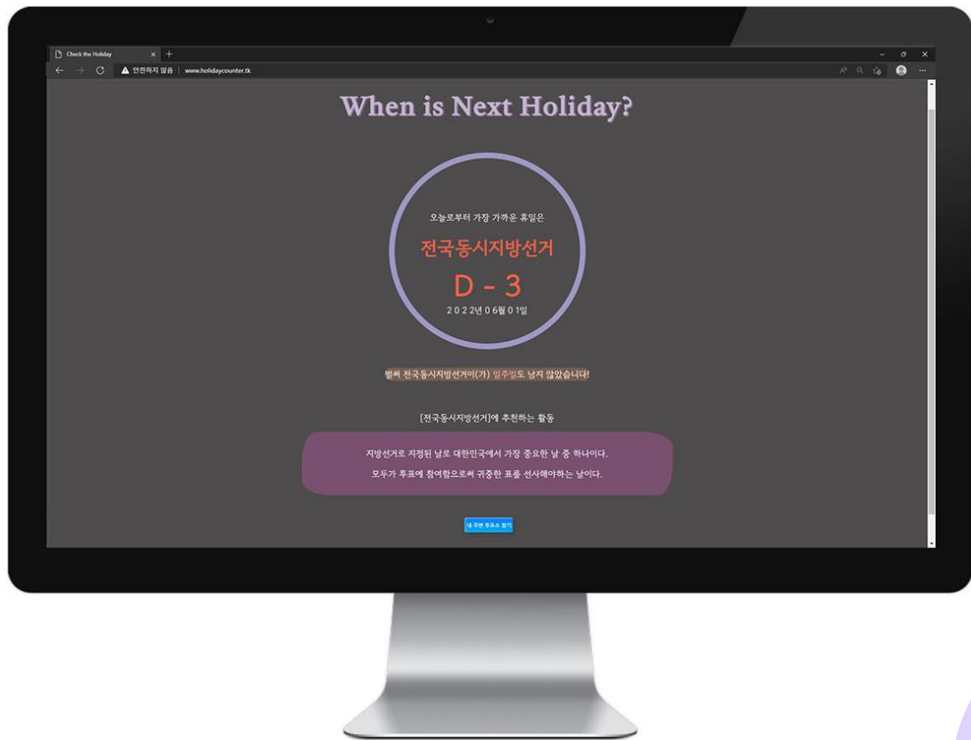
Check the Holiday

안전하지 않음 | www.holidaycounter.tk

When is Next Holiday?

오늘로부터 가장 가까운 휴일은

전국동시지방선거

D - 3

2022년 06월 01일

벌써 전국동시지방선거이(가) 일주일도 남지 않았습니다!

[전국동시지방선거]에 추천하는 활동

지방선거로 지정된 날로 대한민국에서 가장 중요한 날 중 하나이다.

모두가 투표에 참여함으로써 귀중한 표를 선사해야하는 날이다.

내 주변 투표소 찾기